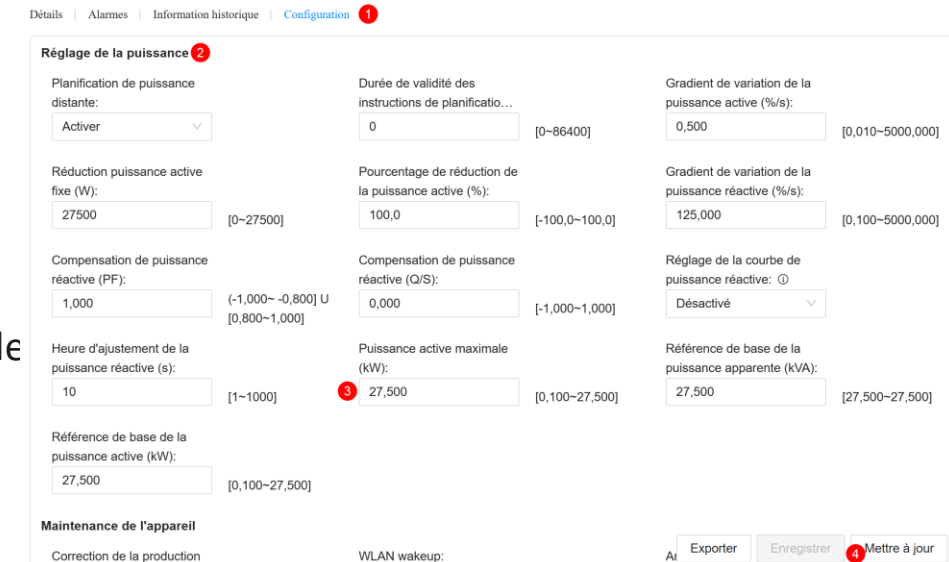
Détails | Alarmes | Information historique | Configuration 1

Réglage de la puissance 2

Planification de puissance distante:
Activer

Durée de validité des instructions de planificatio...
0
[0~86400]

Gradient de variation de la puissance active (%/s):
0,500
[0,010~5000,000]

Réduction puissance active fixe (W):
27500
[0~27500]

Pourcentage de réduction de la puissance active (%):
100,0
[-100,0~100,0]

Gradient de variation de la puissance réactive (%/s):
125,000
[0,100~5000,000]

Compensation de puissance réactive (PF):
1,000
(-1,000~ -0,800] U [0,800~1,000]

Compensation de puissance réactive (Q/S):
0,000
[-1,000~1,000]

Réglage de la courbe de puissance réactive: ⓘ
Désactivé

le

Heure d'ajustement de la puissance réactive (s):
10
[1~1000]

Puissance active maximale (kW):
3 27,500
[0,100~27,500]

Référence de base de la puissance apparente (kVA):
27,500
[27,500~27,500]

Référence de base de la puissance active (kW):
27,500
[0,100~27,500]

Maintenance de l'appareil

Correction de la production

WLAN wakeup:

Ar

Exporter
Enregistrer
4 Mettre à jour